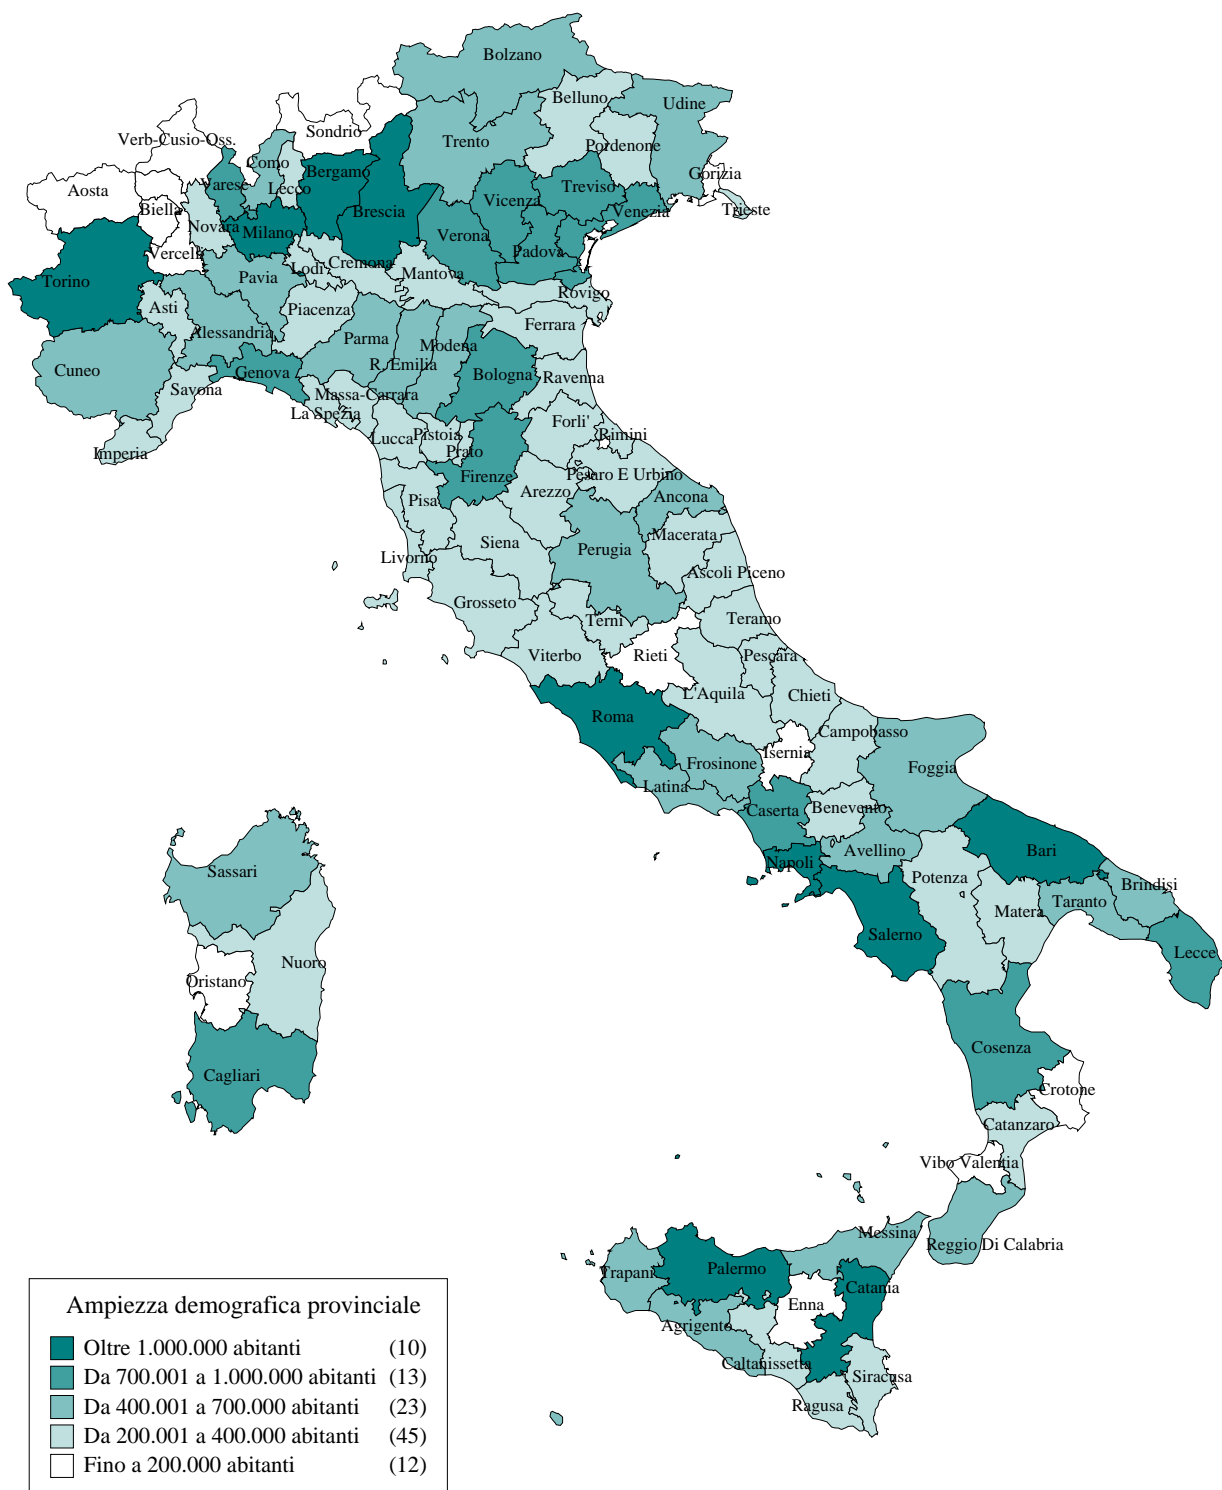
Bolzano
Belluno
Udine
Sondrio
Verb-Cusio-Oss.
Trento
Pordenone
Como
Bergamo
Gorizia
Aosta
Varese
Lecco
Treviso
Biella
Brescia
Vicenza
Trieste
Venezia
Novara
Milano
Verona
Vercelli
Padova
Lodi
Cremona
Torino
Pavia
Mantova
Rovigo
Asti
Piacenza
Ferrara
Alessandria
Parma
Modena
Cuneo
R. Emilia
Bologna
Genova
Ravenna
Savona
Massa-Carrara
La Spezia
Forli'
Lucca
Pistoia
Rimini
Imperia
Prato
Firenze
Pesaro E Urbino
Arezzo
Ancona
Pisa
Macerata
Siena
Perugia
Livorno
Ascoli Piceno
Grosseto
Teramo
Terni
Rieti
Viterbo
Pescara
L'Aquila
Chieti
Roma
Campobasso
Isernia
Frosinone
Foggia
Latina
Caserta
Benevento
Avellino
Bari
Napoli
Sassari
Potenza
Brindisi
Matera
Taranto
Salerno
Nuoro
Lecce
Oristano
Cosenza
Cagliari
Crotone
Catanzaro
Vibo Valentia
Messina
Reggio Di Calabria
Trapani
Palermo
Catania
Enna
Agrigento
Caltanissetta
Siracusa
Ragusa

Ampiezza demografica provinciale
Oltre 1.000.000 abitanti (10)
Da 700.001 a 1.000.000 abitanti (13)
Da 400.001 a 700.000 abitanti (23)
Da 200.001 a 400.000 abitanti (45)
Fino a 200.000 abitanti (12)